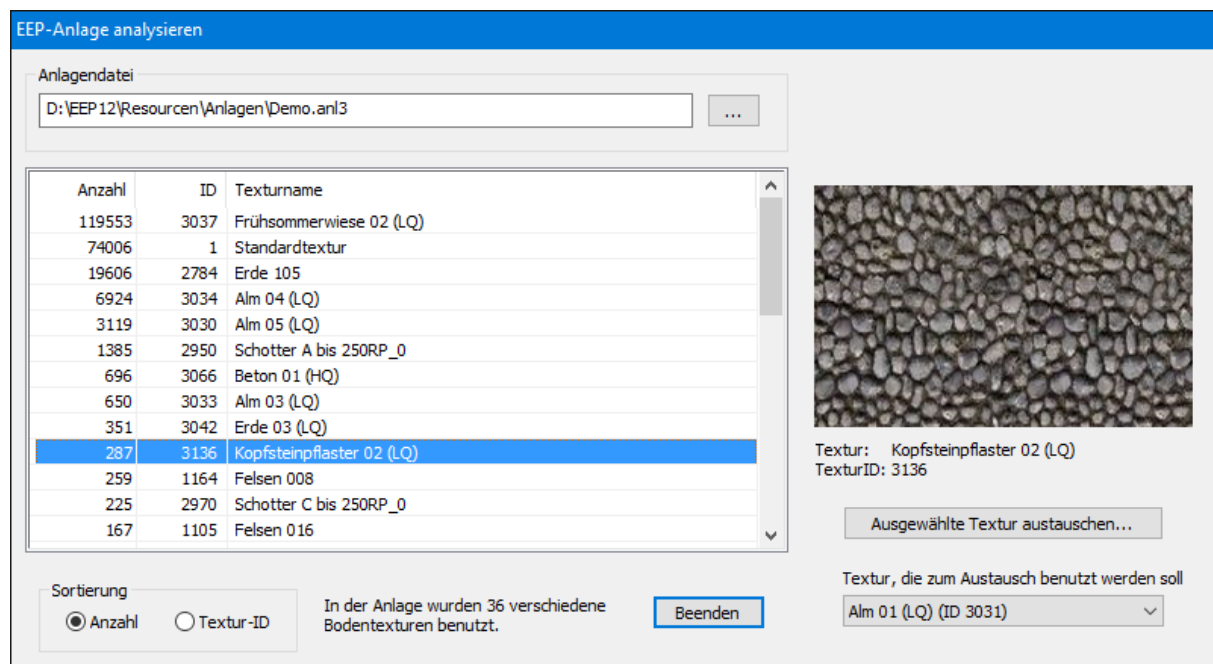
EEP-Anlage analysieren

Anlagendatei

D:\EEP12\Resourcen\Anlagen\Demo.anl3

...

| Anzahl | ID | Texturname |
|---|---|---|
| 119553 | 3037 | Frühsommerwiese 02 (LQ) |
| 74006 | 1 | Standardtextur |
| 19606 | 2784 | Erde 105 |
| 6924 | 3034 | Alm 04 (LQ) |
| 3119 | 3030 | Alm 05 (LQ) |
| 1385 | 2950 | Schotter A bis 250RP_0 |
| 696 | 3066 | Beton 01 (HQ) |
| 650 | 3033 | Alm 03 (LQ) |
| 351 | 3042 | Erde 03 (LQ) |
| 287 | 3136 | Kopfsteinpflaster 02 (LQ) |
| 259 | 1164 | Felsen 008 |
| 225 | 2970 | Schotter C bis 250RP_0 |
| 167 | 1105 | Felsen 016 |

Textur: Kopfsteinpflaster 02 (LQ)
TexturID: 3136

Ausgewählte Textur austauschen...

Textur, die zum Austausch benutzt werden soll

Alm 01 (LQ) (ID 3031)

Sortierung
Anzahl
Textur-ID

In der Anlage wurden 36 verschiedene Bodentexturen benutzt.

Beenden